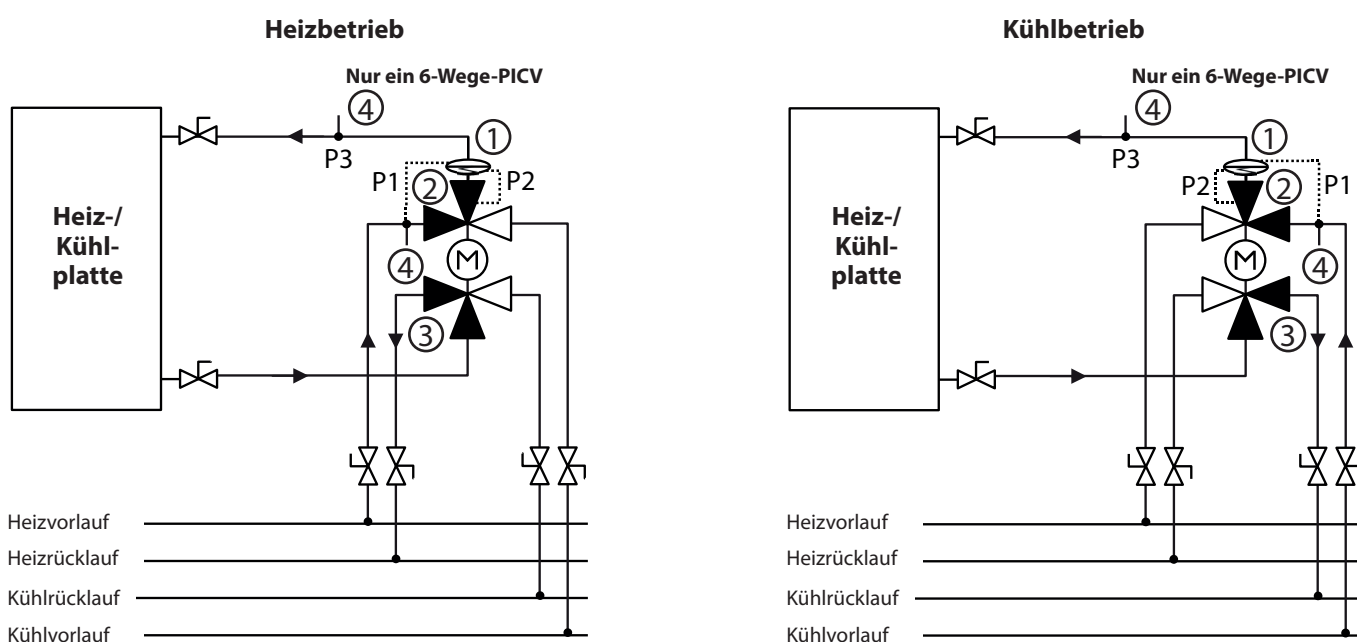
Heizbetrieb

Nur ein 6-Wege-PICV
4
1
P3
P1
2
P2
Heiz-/
Kühl-
platte
M
4
3

Heizvorlauf
Heizrücklauf
Kühlrücklauf
Kühlvorlauf

Kühlbetrieb

Nur ein 6-Wege-PICV
4
1
P3
P2
2
P1
Heiz-/
Kühl-
platte
M
4
3

Heizvorlauf
Heizrücklauf
Kühlrücklauf
Kühlvorlauf